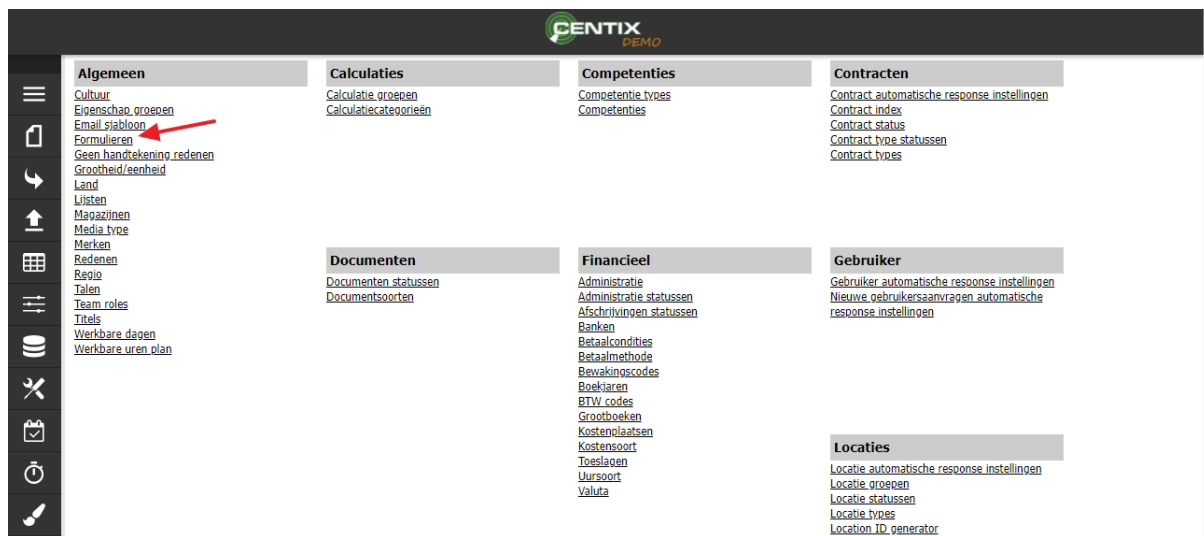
CENTIX
DEMO

Algemeen
Cultuur
Eigenschap groepen
Email sjabloon
Formulieren
Geen handtekening redenen
Grootheid/eenheid
Land
Lijsten
Magazijnen
Media type
Merken
Redenen
Regio
Talen
Team roles
Titels
Werkbare dagen
Werkbare uren plan

Calculaties
Calculatie groepen
Calculatiecategorieën

Documenten
Documenten statussen
Documentsoorten

Competenties
Competentie types
Competenties

Financieel
Administratie
Administratie statussen
Afschrijvingen statussen
Banken
Betaalcondities
Betaalmethode
Bewakingscodes
Boekjaren
BTW codes
Grootboeken
Kostenplaatsen
Kostensoort
Toeslagen
Uursoort
Valuta

Contracten
Contract automatische response instellingen
Contract index
Contract status
Contract type statussen
Contract types

Gebruiker
Gebruiker automatische response instellingen
Nieuwe gebruikersaanvragen automatische response instellingen

Locaties
Locatie automatische response instellingen
Locatie groepen
Locatie statussen
Locatie types
Location ID generator